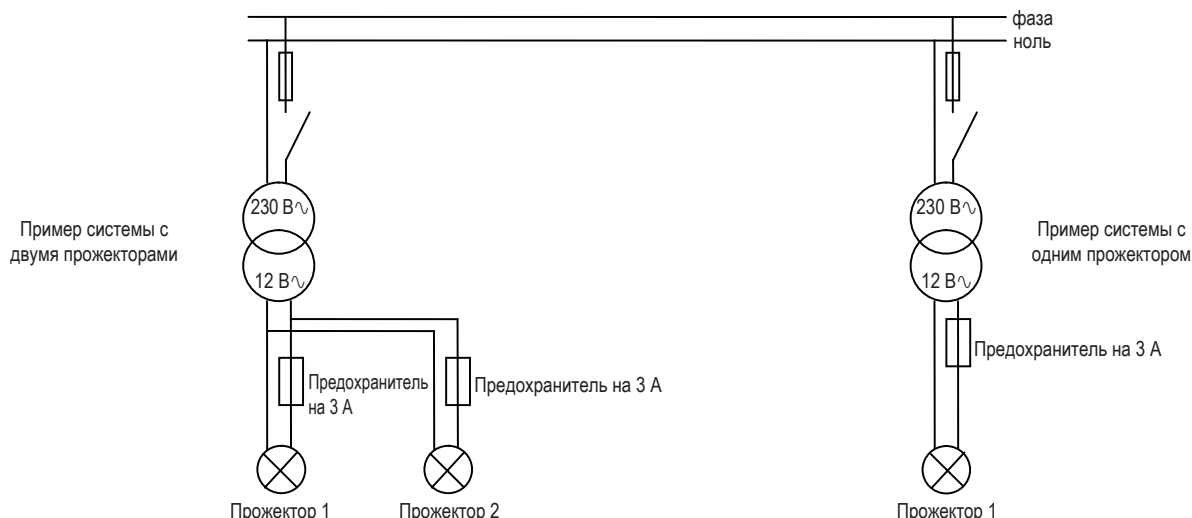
фаза
ноль

Пример системы с двумя прожекторами

230 В∿
12 В∿

Предохранитель на 3 А

Предохранитель на 3 А

Прожектор 1
Прожектор 2

230 В∿
12 В∿

Пример системы с одним прожектором

Предохранитель на 3 А

Прожектор 1